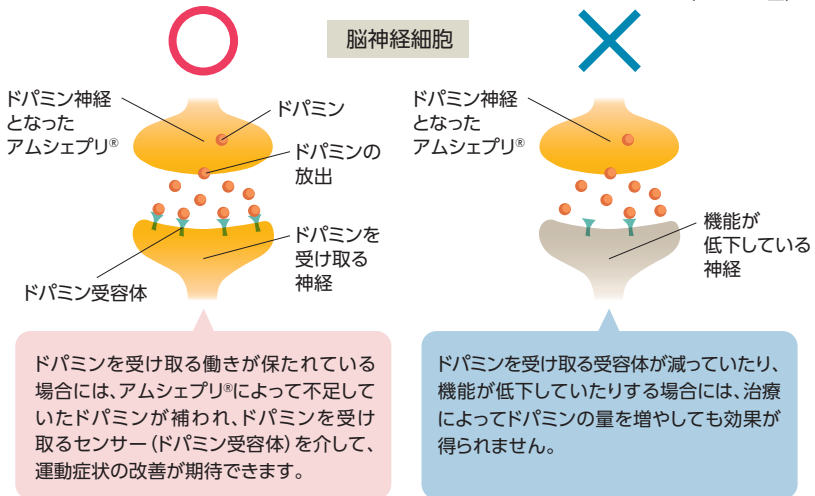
脳神経細胞

ドパミン神経となったアムシェプリ®

ドパミン

ドパミンの放出

ドパミンを受け取る神経

ドパミン受容体

ドパミン神経となったアムシェプリ®

機能が低下している神経

ドパミンを受け取る働きが保たれている場合には、アムシェプリ®によって不足していたドパミンが補われ、ドパミンを受け取るセンサー（ドパミン受容体）を介して、運動症状の改善が期待できます。

ドパミンを受け取る受容体が減っていたり、機能が低下していたりする場合には、治療によってドパミンの量を増やしても効果が得られません。